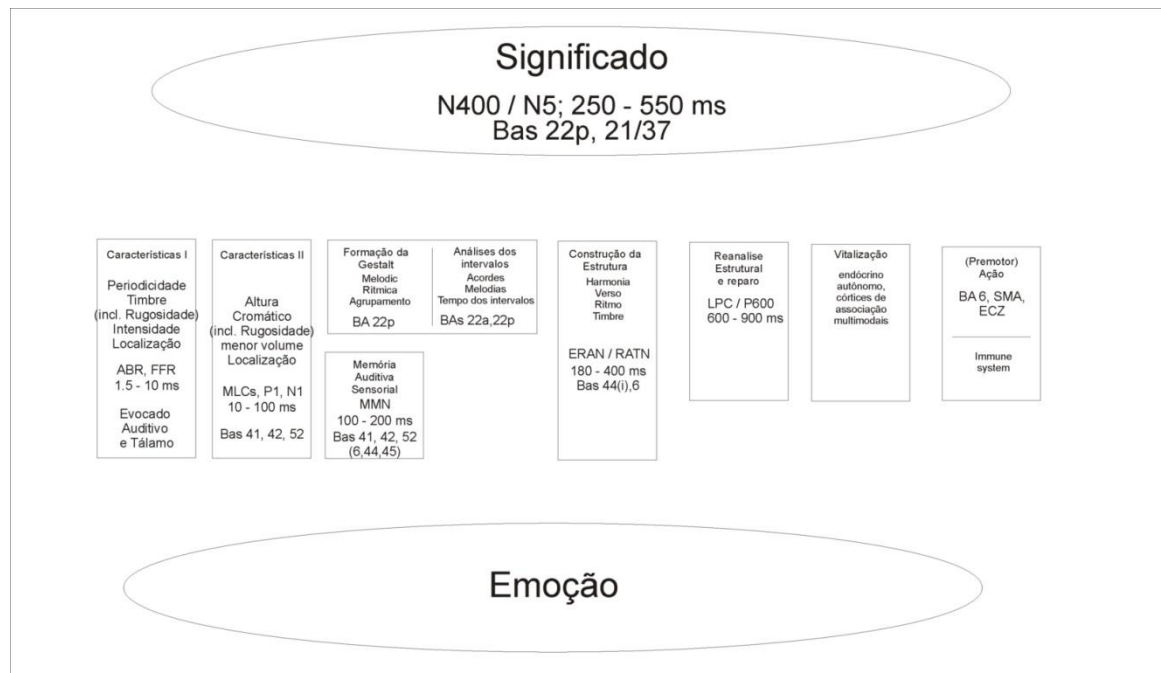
Significado

N400 / N5; 250 - 550 ms
Bas 22p, 21/37

Características I

Periodicidade
Timbre
(incl. Rugosidade)
Intensidade
Localização

ABR, FFR
1.5 - 10 ms

Evocado
Auditivo
e Tálamo

Características II

Altura
Cromático
(incl. Rugosidade)
menor volume
Localização

MLCs, P1, N1
10 - 100 ms

Bas 41, 42, 52

Formação da Gestalt
Melodic
Rítmica
Agrupamento

BA 22p

Análises dos intervalos
Acordes
Melodias
Tempo dos intervalos

BAs 22a,22p

Memória
Auditiva
Sensorial
MMN
100 - 200 ms
Bas 41, 42, 52
(6,44,45)

Construção da Estrutura
Harmonia
Verso
Ritmo
Timbre

ERAN / RATN
180 - 400 ms
Bas 44(i),6

Reanalise
Estrutural
e reparo

LPC / P600
600 - 900 ms

Vitalização

endócrino
autônomo,
córtices de
associação
multimodais

(Premotor)
Ação

BA 6, SMA,
ECZ

Immune
system

Emoção